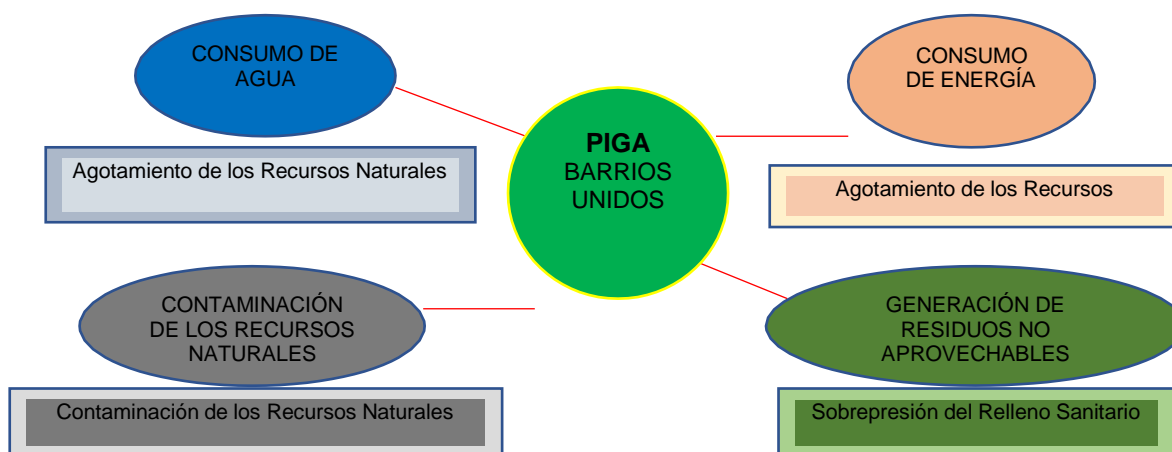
CONSUMO DE AGUA

Agotamiento de los Recursos Naturales

PIGA
BARRIOS UNIDOS

CONSUMO DE ENERGÍA

Agotamiento de los Recursos

CONTAMINACIÓN DE LOS RECURSOS NATURALES

Contaminación de los Recursos Naturales

GENERACIÓN DE RESIDUOS NO APROVECHABLES

Sobrepresión del Relleno Sanitario